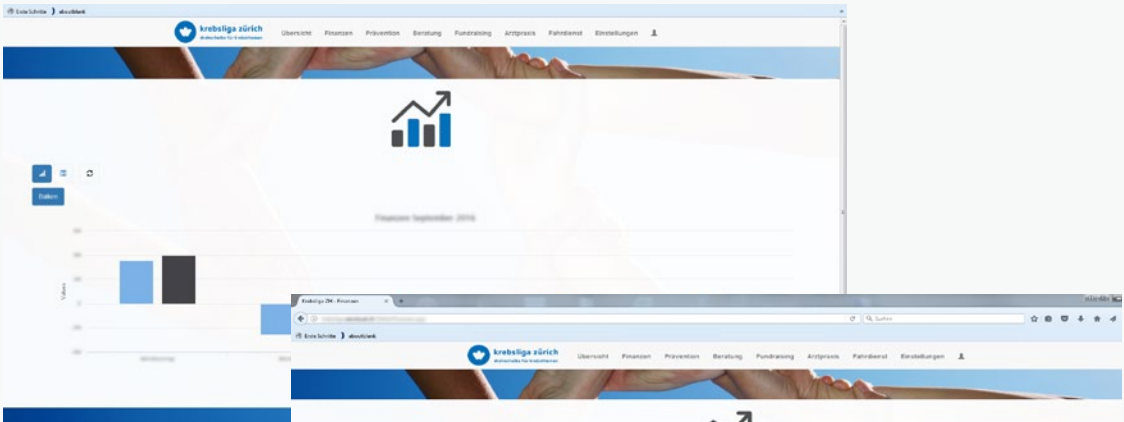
Erste Schritte ❯ about:blank

krebsliga zürich

Übersicht Finanzen Prävention Beratung Fundraising Arztpraxis Fahrdienst Einstellungen

Balken

Finanzen September 2016

Values

Krebsliga ZH - Finanzen

Suchen

Erste Schritte ❯ about:blank

krebsliga zürich

Übersicht Finanzen Prävention Beratung Fundraising Arztpraxis Fahrdienst Einstellungen